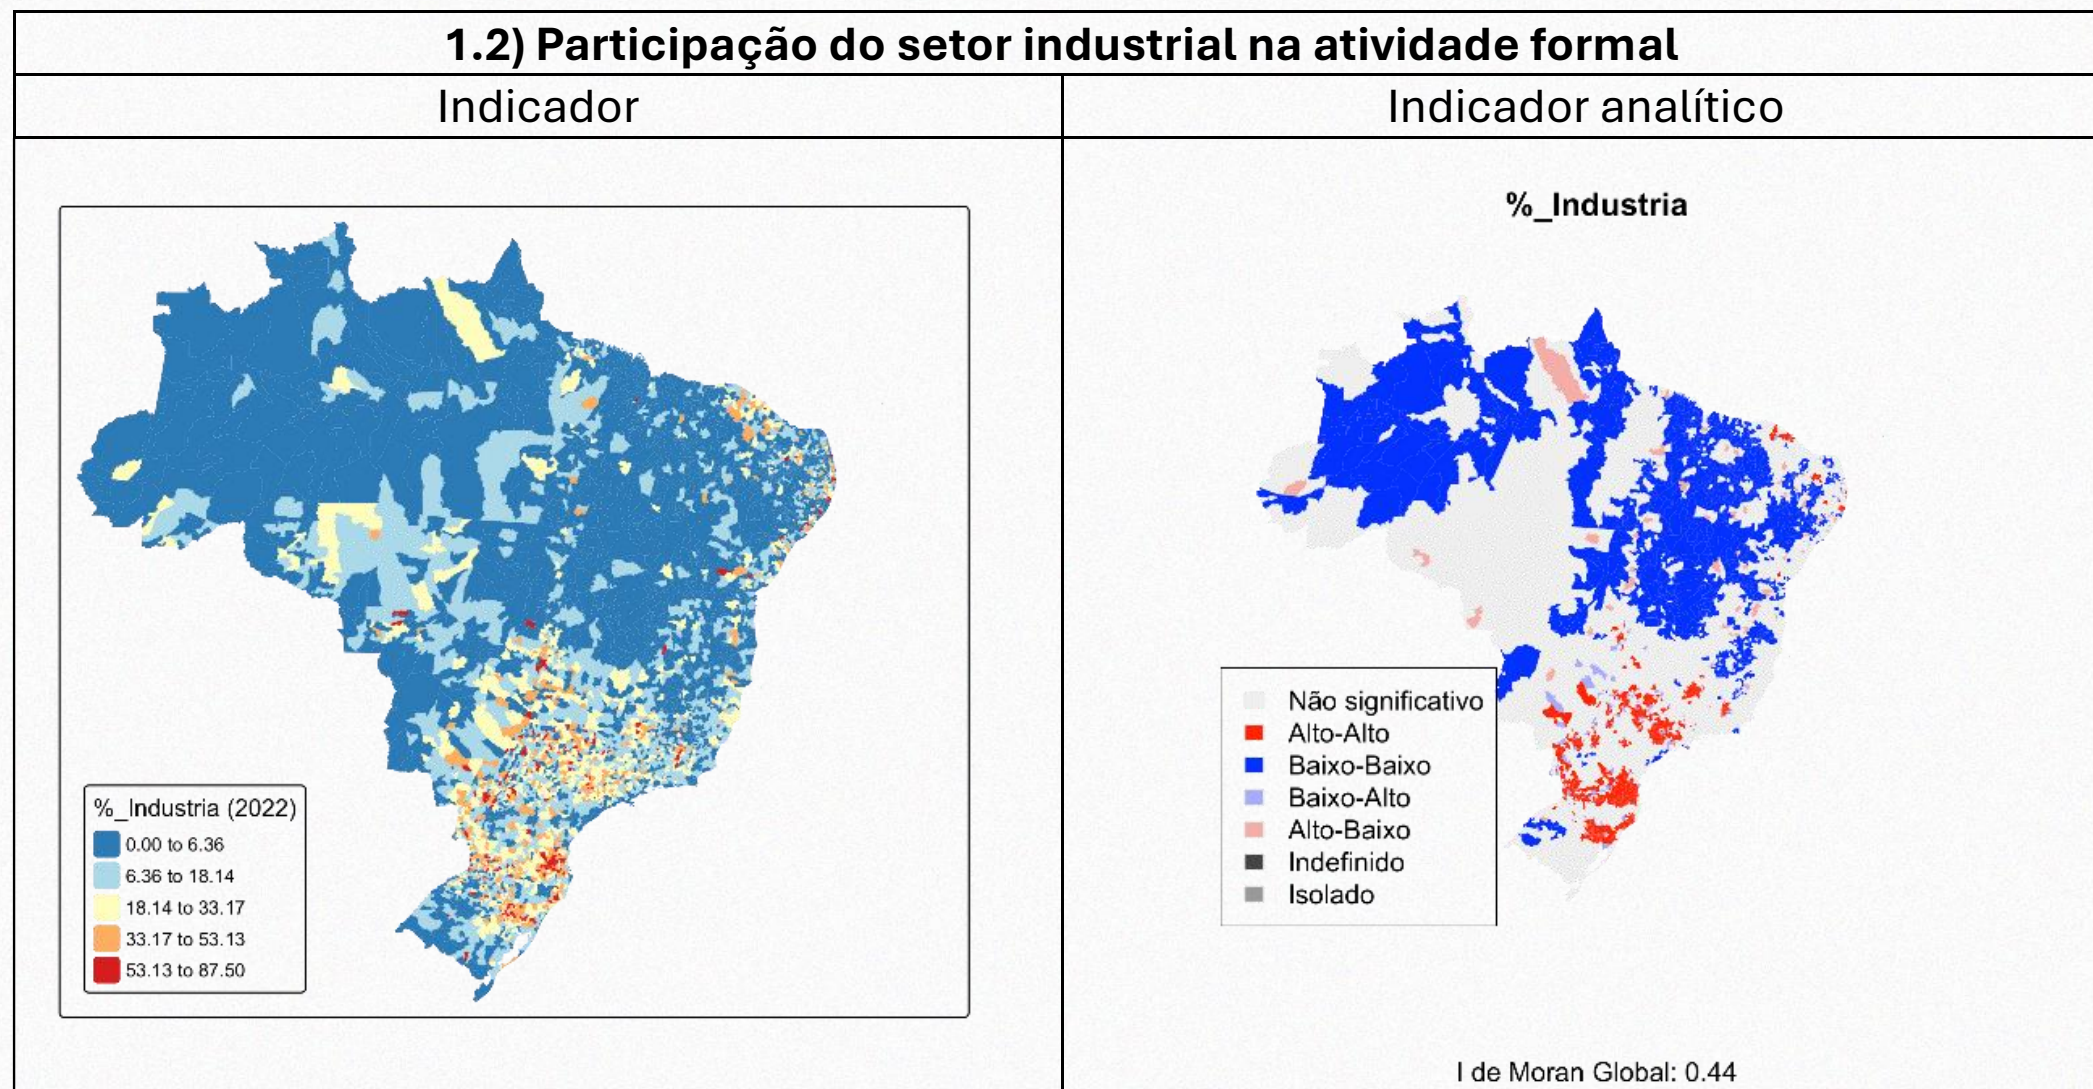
1.2) Participação do setor industrial na atividade formal

| Indicador | Indicador analítico |
|---|---|
| %_Industria (2022)<br>0.00 to 6.36<br>6.36 to 18.14<br>18.14 to 33.17<br>33.17 to 53.13<br>53.13 to 87.50 | %_Industria<br>Não significativo<br>Alto-Alto<br>Baixo-Baixo<br>Baixo-Alto<br>Alto-Baixo<br>Indefinido<br>Isolado<br>I de Moran Global: 0.44 |